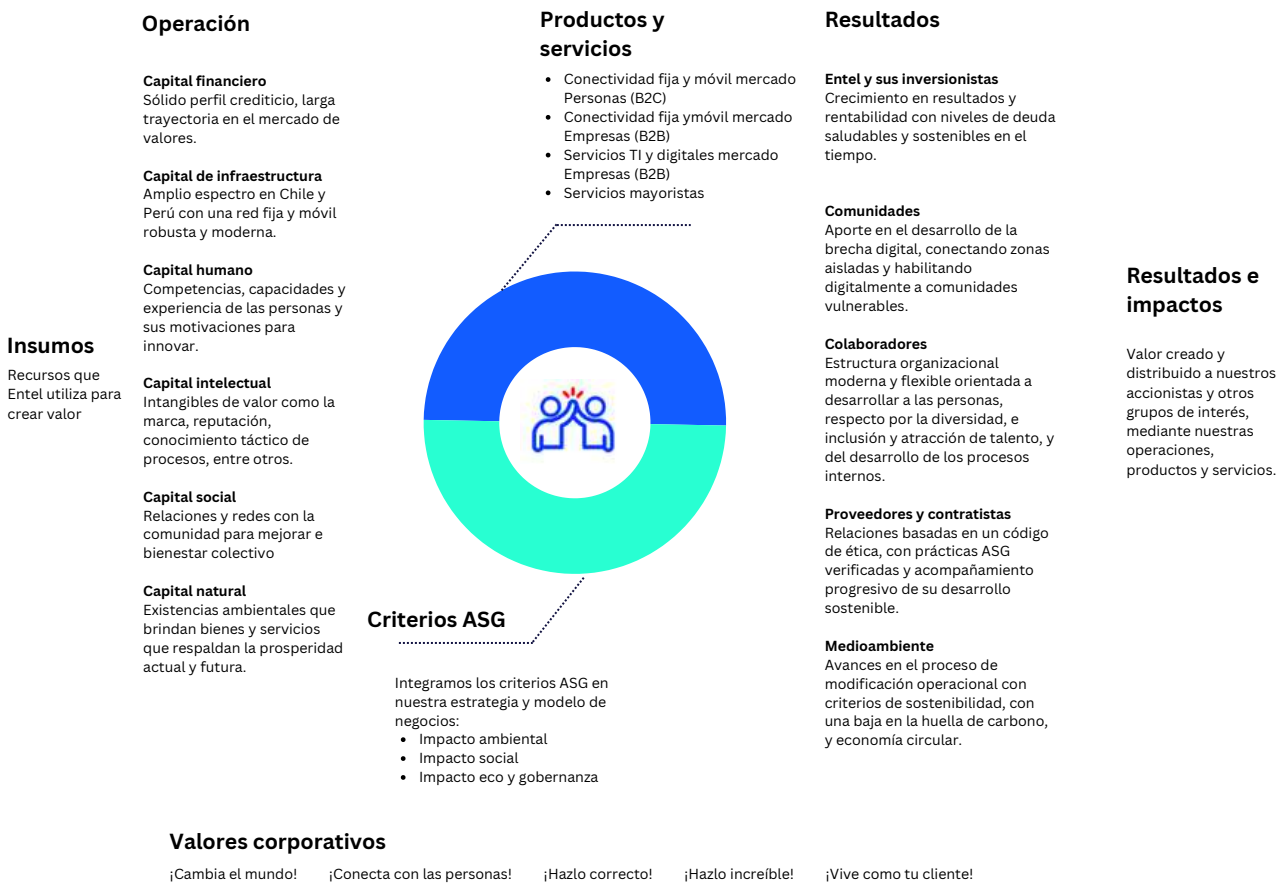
Insumos

Recursos que Entel utiliza para crear valor

Operación

Capital financiero
Sólido perfil crediticio, larga trayectoria en el mercado de valores.

Capital de infraestructura
Amplio espectro en Chile y Perú con una red fija y móvil robusta y moderna.

Capital humano
Competencias, capacidades y experiencia de las personas y sus motivaciones para innovar.

Capital intelectual
Intangibles de valor como la marca, reputación, conocimiento táctico de procesos, entre otros.

Capital social
Relaciones y redes con la comunidad para mejorar e bienestar colectivo

Capital natural
Existencias ambientales que brindan bienes y servicios que respaldan la prosperidad actual y futura.

Productos y servicios

- Conectividad fija y móvil mercado Personas (B2C)
- Conectividad fija ymóvil mercado Empresas (B2B)
- Servicios TI y digitales mercado Empresas (B2B)
- Servicios mayoristas

Criterios ASG

Integramos los criterios ASG en nuestra estrategia y modelo de negocios:
- Impacto ambiental
- Impacto social
- Impacto eco y gobernanza

Resultados

Entel y sus inversionistas
Crecimiento en resultados y rentabilidad con niveles de deuda saludables y sostenibles en el tiempo.

Comunidades
Aporte en el desarrollo de la brecha digital, conectando zonas aisladas y habilitando digitalmente a comunidades vulnerables.

Colaboradores
Estructura organizacional moderna y flexible orientada a desarrollar a las personas, respecto por la diversidad, e inclusión y atracción de talento, y del desarrollo de los procesos internos.

Proveedores y contratistas
Relaciones basadas en un código de ética, con prácticas ASG verificadas y acompañamiento progresivo de su desarrollo sostenible.

Medioambiente
Avances en el proceso de modificación operacional con criterios de sostenibilidad, con una baja en la huella de carbono, y economía circular.

Resultados e impactos

Valor creado y distribuido a nuestros accionistas y otros grupos de interés, mediante nuestras operaciones, productos y servicios.

Valores corporativos

¡Cambia el mundo! ¡Conecta con las personas! ¡Hazlo correcto! ¡Hazlo increíble! ¡Vive como tu cliente!